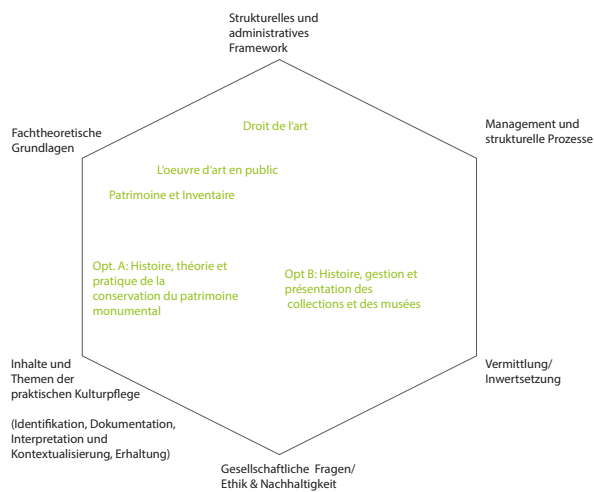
Strukturelles und administratives Framework

Fachtheoretische Grundlagen

Management und strukturelle Prozesse

Droit de l'art

L'oeuvre d'art en public

Patrimoine et Inventaire

Opt. A: Histoire, théorie et pratique de la conservation du patrimoine monumental

Opt B: Histoire, gestion et présentation des collections et des musées

Inhalte und Themen der praktischen Kulturpflege

(Identifikation, Dokumentation, Interpretation und Kontextualisierung, Erhaltung)

Vermittlung/ Inwertsetzung

Gesellschaftliche Fragen/ Ethik & Nachhaltigkeit